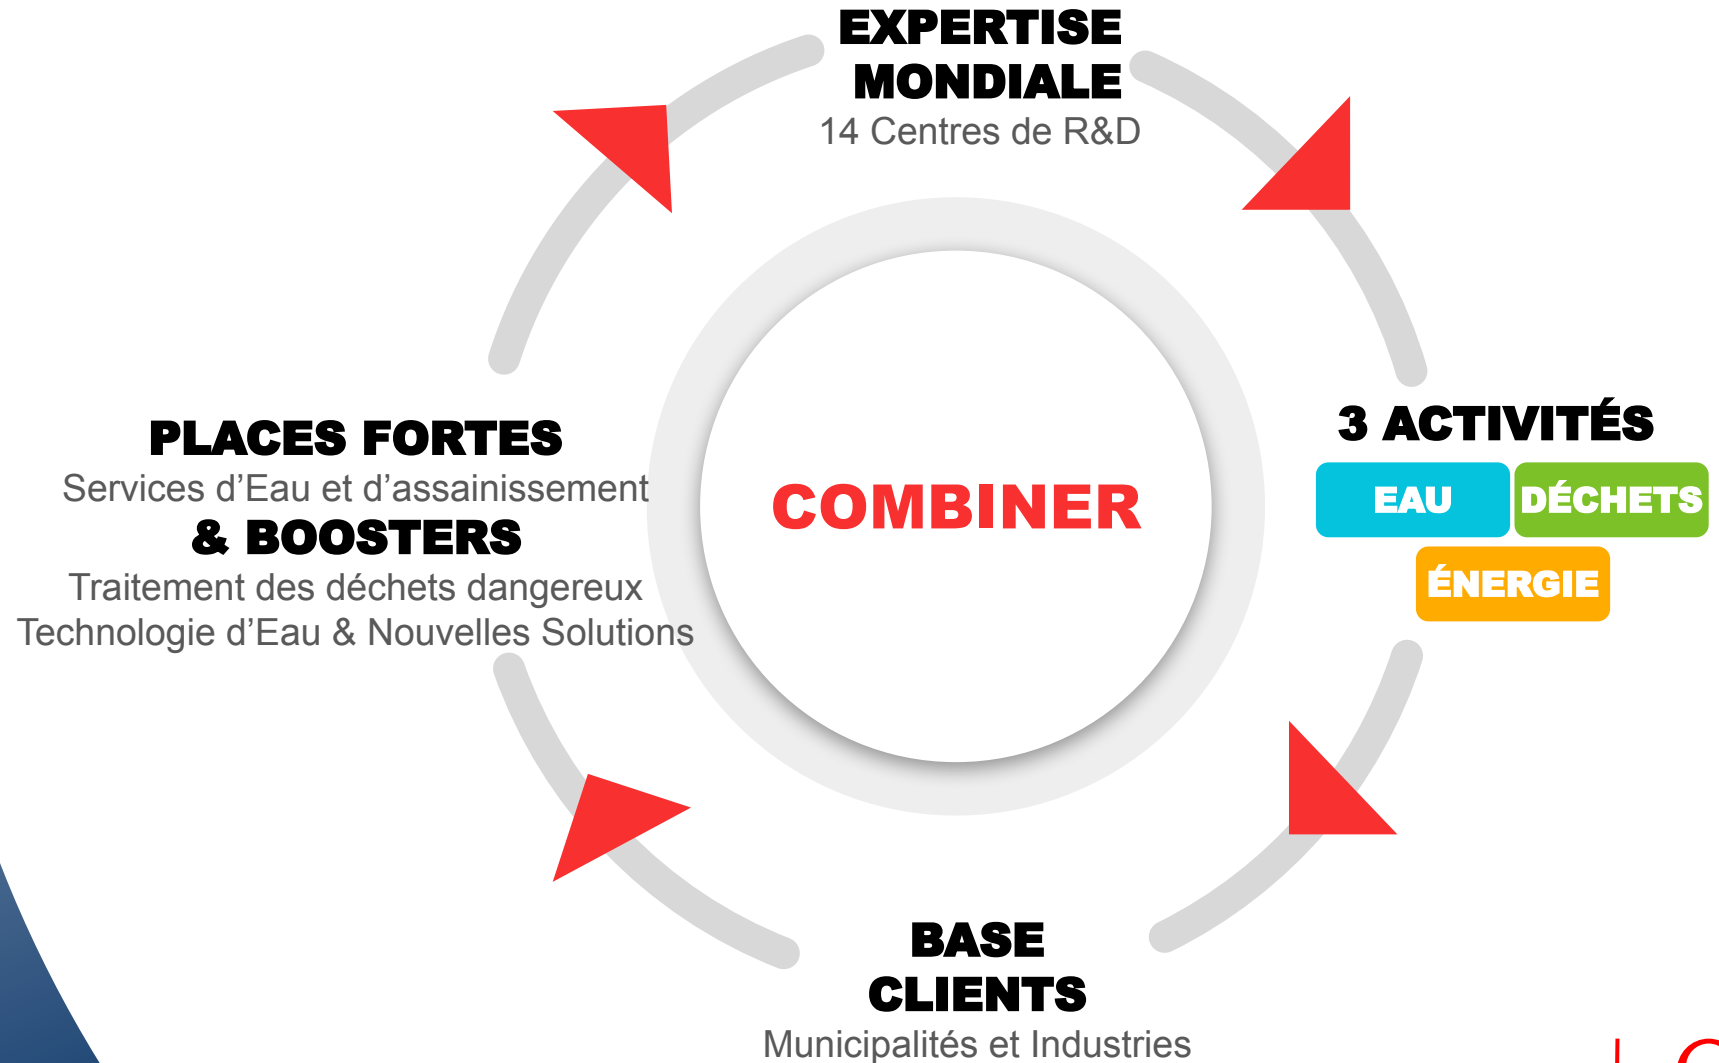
EXPERTISE MONDIALE
14 Centres de R&D

PLACES FORTES
Services d'Eau et d'assainissement
& BOOSTERS
Traitement des déchets dangereux
Technologie d'Eau & Nouvelles Solutions

COMBINER

3 ACTIVITÉS
EAU
DÉCHETS
ÉNERGIE

BASE CLIENTS
Municipalités et Industries